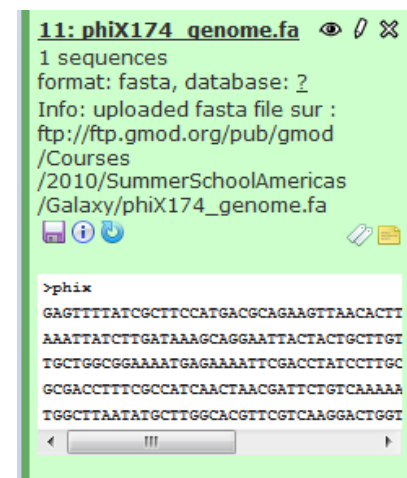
11: phiX174_genome.fa

1 sequences
format: fasta, database: ?
Info: uploaded fasta file sur : ftp://ftp.gmod.org/pub/gmod /Courses /2010/SummerSchoolAmericas /Galaxy/phiX174_genome.fa

>phix
GAGTTTTATCGCTTCCATGACGCAGAAGTTAACACTT
AAATTATCTTGATAAAGCAGGAATTACTACTGCTTGT
TGCTGGCGGAAAATGAGAAAATTCGACCTATCCTTGC
GCGACCTTTCGCCATCAACTAACGATTCTGTCAAAAA
TGGCTTAATATGCTTGGCACGTTCGTCAAGGACTGGT
III